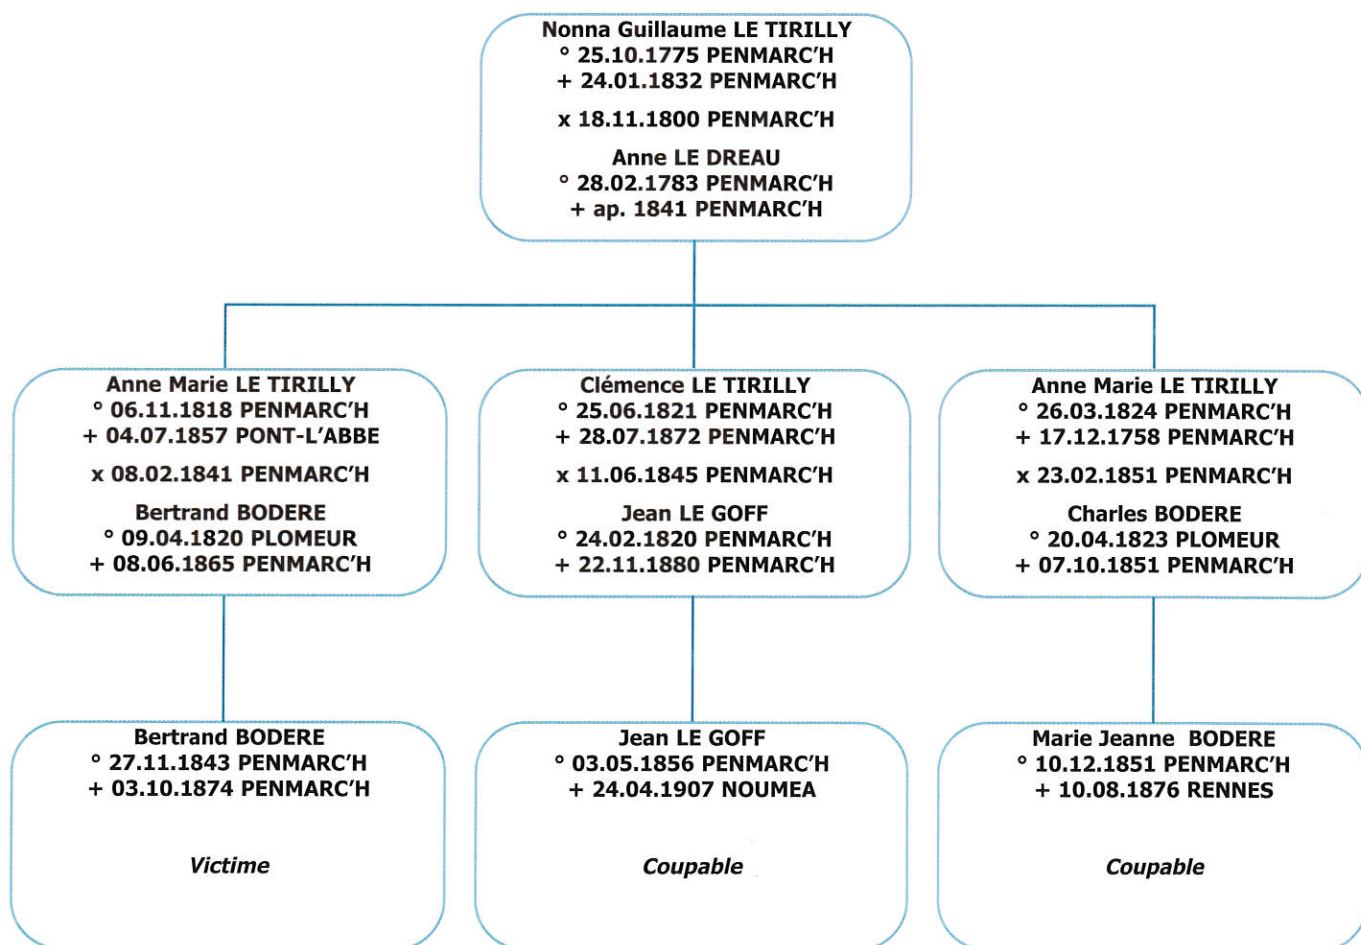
Nonna Guillaume LE TIRILLY
° 25.10.1775 PENMARC'H
+ 24.01.1832 PENMARC'H

x 18.11.1800 PENMARC'H

Anne LE DREAU
° 28.02.1783 PENMARC'H
+ ap. 1841 PENMARC'H

Anne Marie LE TIRILLY
° 06.11.1818 PENMARC'H
+ 04.07.1857 PONT-L'ABBE

x 08.02.1841 PENMARC'H

Bertrand BODERE
° 09.04.1820 PLOMEUR
+ 08.06.1865 PENMARC'H

Clémence LE TIRILLY
° 25.06.1821 PENMARC'H
+ 28.07.1872 PENMARC'H

x 11.06.1845 PENMARC'H

Jean LE GOFF
° 24.02.1820 PENMARC'H
+ 22.11.1880 PENMARC'H

Anne Marie LE TIRILLY
° 26.03.1824 PENMARC'H
+ 17.12.1758 PENMARC'H

x 23.02.1851 PENMARC'H

Charles BODERE
° 20.04.1823 PLOMEUR
+ 07.10.1851 PENMARC'H

Bertrand BODERE
° 27.11.1843 PENMARC'H
+ 03.10.1874 PENMARC'H

Victime

Jean LE GOFF
° 03.05.1856 PENMARC'H
+ 24.04.1907 NOUMEA

Coupable

Marie Jeanne BODERE
° 10.12.1851 PENMARC'H
+ 10.08.1876 RENNES

Coupable